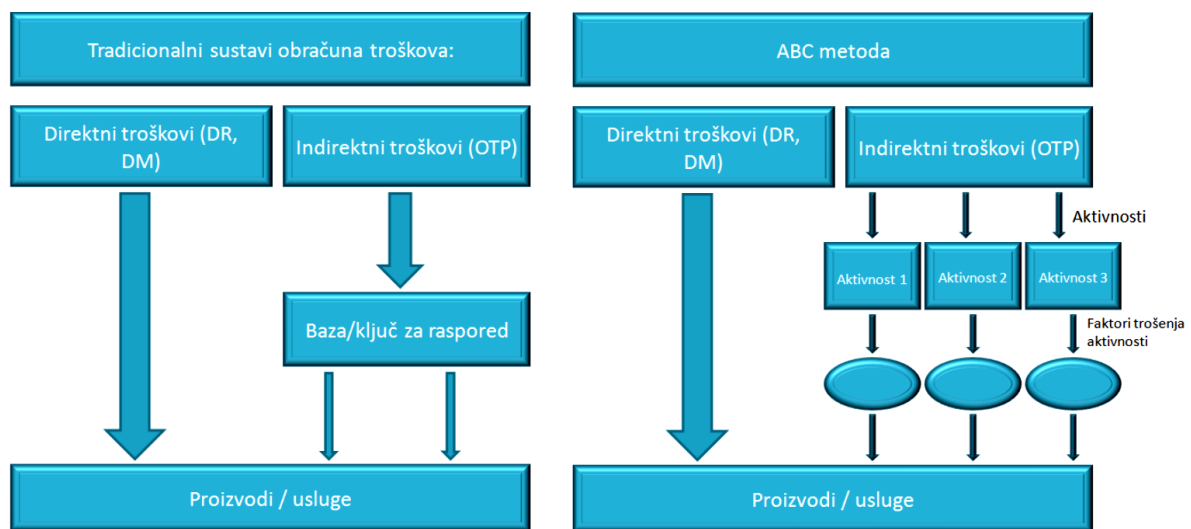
Tradicionalni sustavi obračuna troškova:

Direktni troškovi (DR, DM)

Indirektni troškovi (OTP)

Baza/ključ za raspored

Proizvodi / usluge

ABC metoda

Direktni troškovi (DR, DM)

Indirektni troškovi (OTP)

Aktivnosti

Aktivnost 1

Aktivnost 2

Aktivnost 3

Faktori trošenja aktivnosti

Proizvodi / usluge